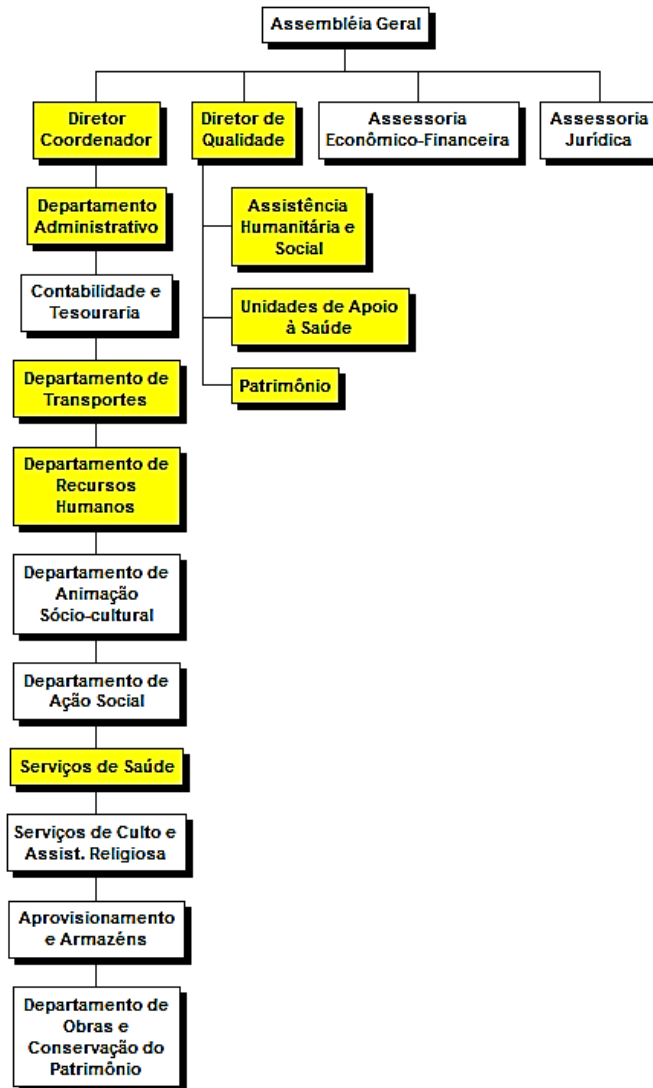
Assembléia Geral

Diretor Coordenador

Diretor de Qualidade

Assessoria Econômico-Financeira

Assessoria Jurídica

Departamento Administrativo

Assistência Humanitária e Social

Unidades de Apoio à Saúde

Patrimônio

Contabilidade e Tesouraria

Departamento de Transportes

Departamento de Recursos Humanos

Departamento de Animação Sócio-cultural

Departamento de Ação Social

Serviços de Saúde

Serviços de Culto e Assist. Religiosa

Aprovisionamento e Armazéns

Departamento de Obras e Conservação do Patrimônio